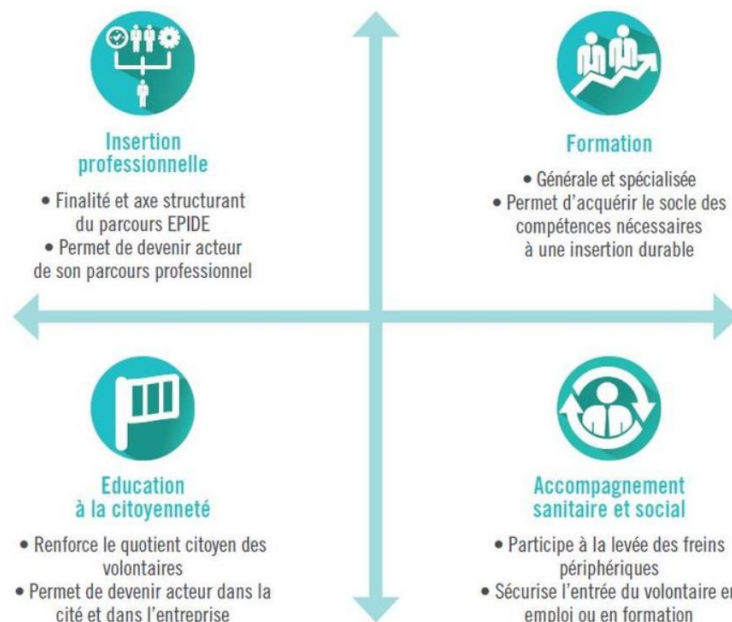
Insertion professionnelle

• Finalité et axe structurant du parcours EPIDE
• Permet de devenir acteur de son parcours professionnel

Formation

• Générale et spécialisée
• Permet d'acquérir le socle des compétences nécessaires à une insertion durable

Education à la citoyenneté

• Renforce le quotient citoyen des volontaires
• Permet de devenir acteur dans la cité et dans l'entreprise

Accompagnement sanitaire et social

• Participe à la levée des freins périphériques
• Sécurise l'entrée du volontaire en emploi ou en formation